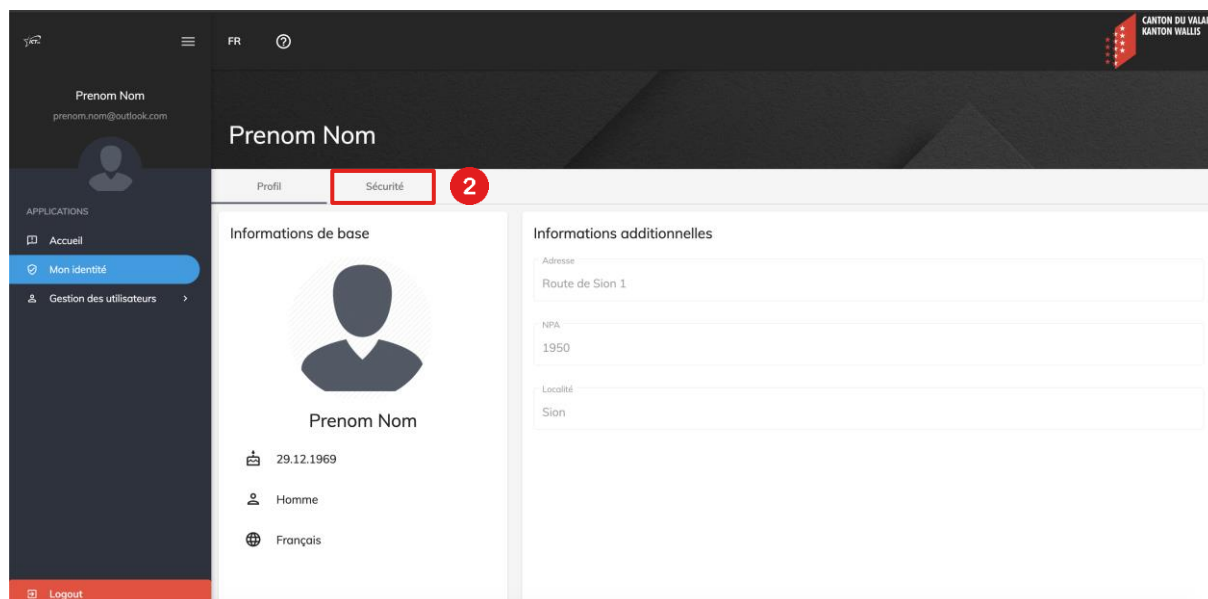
FR

CANTON DU VALAI
KANTON WALLIS

Prenom Nom
prenom.nom@outlook.com

APPLICATIONS
Accueil
Mon identité
Gestion des utilisateurs

Logout

Prenom Nom

Profil
Sécurité
2

Informations de base

Prenom Nom
29.12.1969
Homme
Français

Informations additionnelles

Adresse
Route de Sion 1

NPA
1950

Localité
Sion